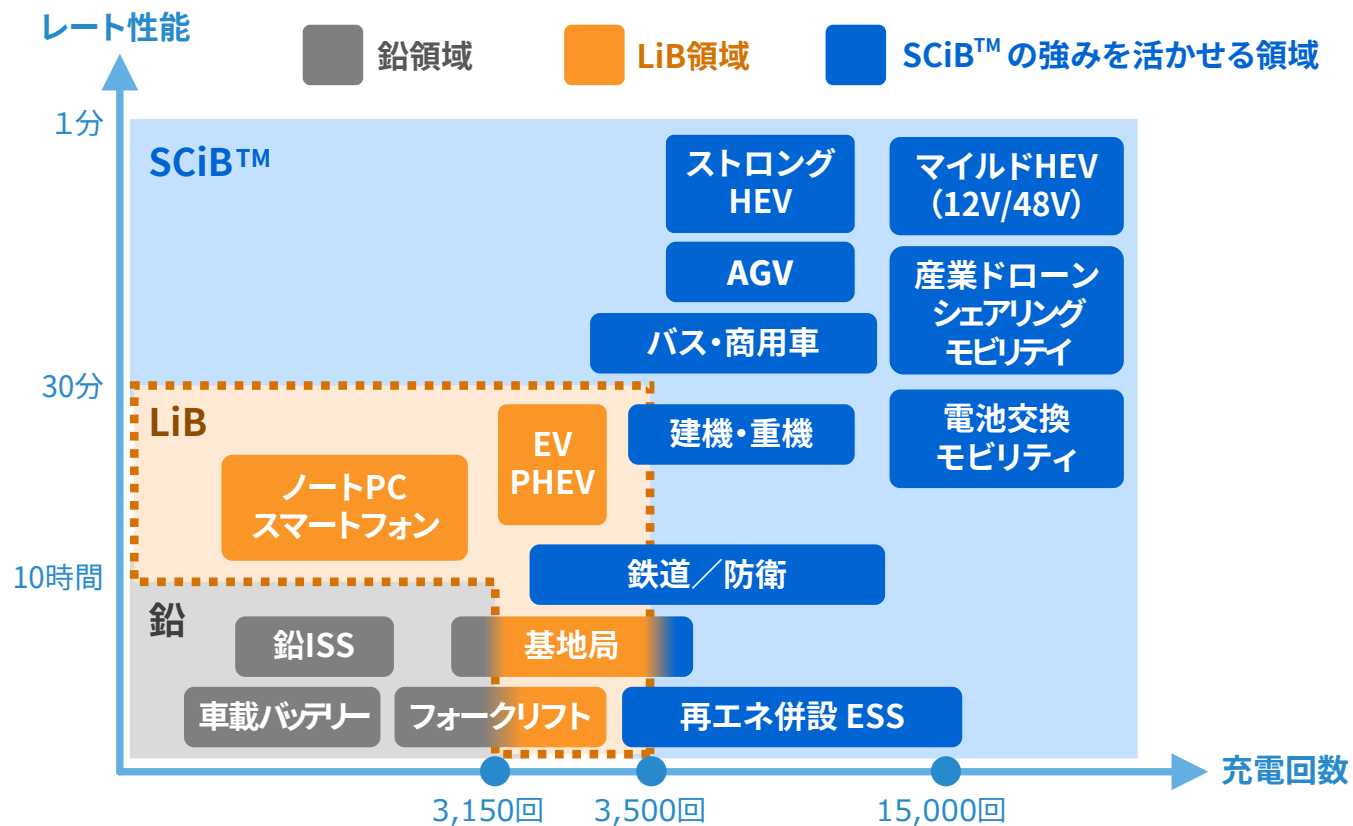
レート性能

鉛領域　LiB領域　SCiB$^{TM}$の強みを活かせる領域

1分

SCiB™

ストロング HEV

マイルドHEV (12V/48V)

AGV

産業ドローン シェアリング モビリティ

バス・商用車

30分

LiB

EV PHEV

建機・重機

電池交換 モビリティ

ノートPC スマートフォン

10時間

鉄道／防衛

鉛

鉛ISS

基地局

車載バッテリー

フォークリフト

再エネ併設 ESS

充電回数

3,150回　3,500回　15,000回